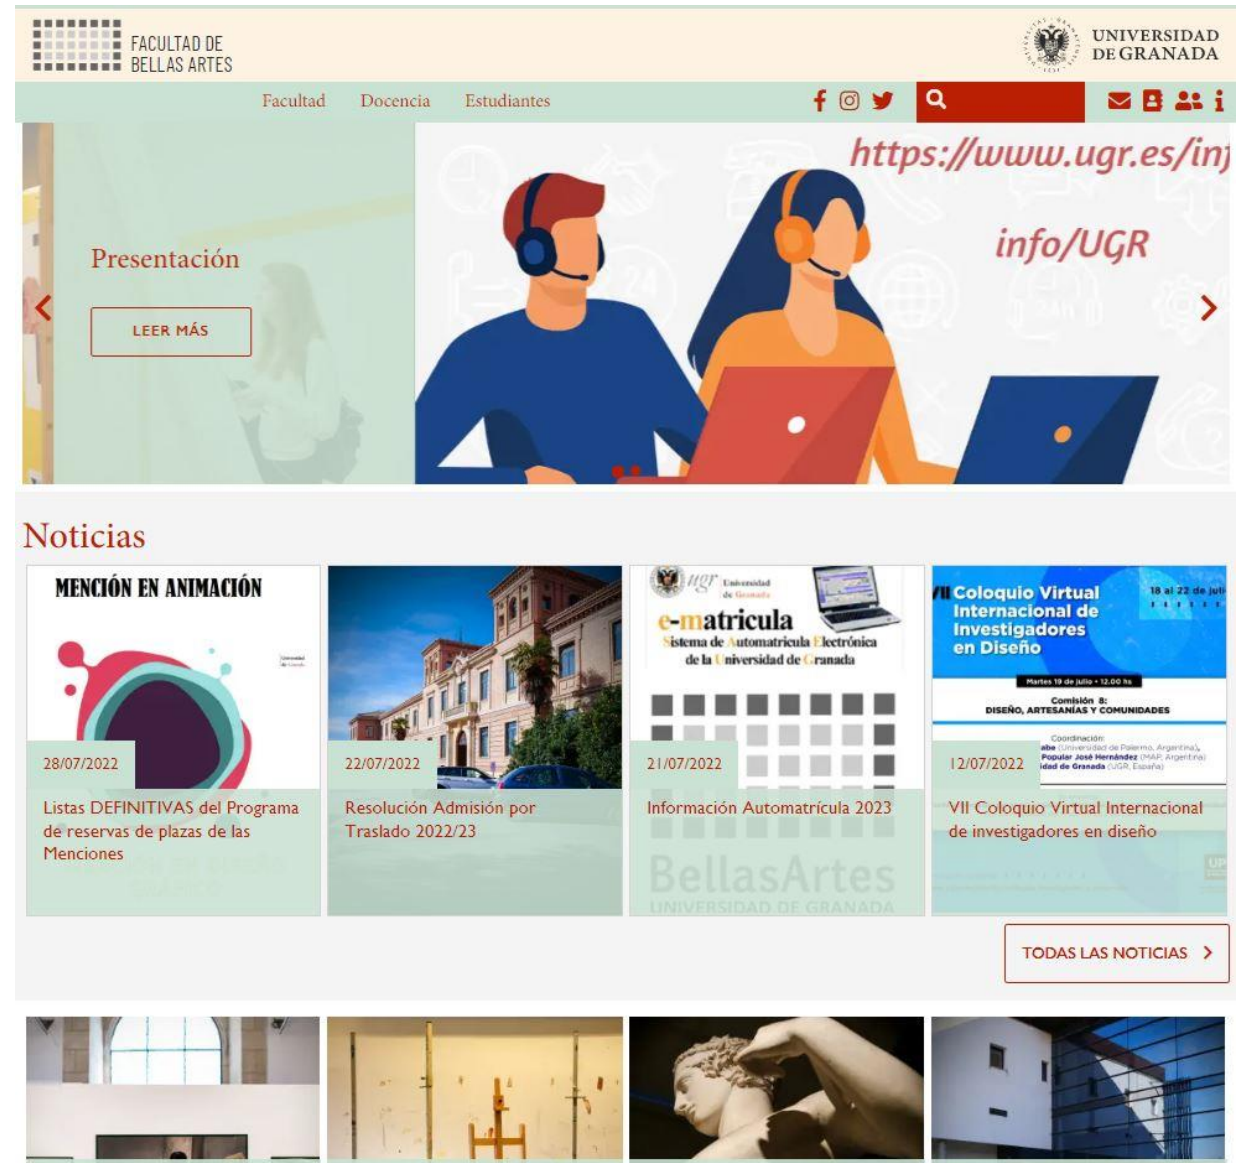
FACULTAD DE BELLAS ARTES

UNIVERSIDAD DE GRANADA

Facultad Docencia Estudiantes

https://www.ugr.es/in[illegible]

info/UGR

Presentación

LEER MÁS

Noticias

MENCIÓN EN ANIMACIÓN

28/07/2022

Listas DEFINITIVAS del Programa de reservas de plazas de las Menciones

22/07/2022

Resolución Admisión por Traslado 2022/23

ugr Universidad de Granada

e-matricula
Sistema de Automatrícula Electrónica de la Universidad de Granada

21/07/2022

Información Automatrícula 2023

BellasArtes
UNIVERSIDAD DE GRANADA

VII Coloquio Virtual Internacional de Investigadores en Diseño

18 al 22 de juli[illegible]

Martes 19 de julio • 12.00 hs

Comisión 8:
DISEÑO, ARTESANÍAS Y COMUNIDADES

12/07/2022

VII Coloquio Virtual Internacional de investigadores en diseño

TODAS LAS NOTICIAS